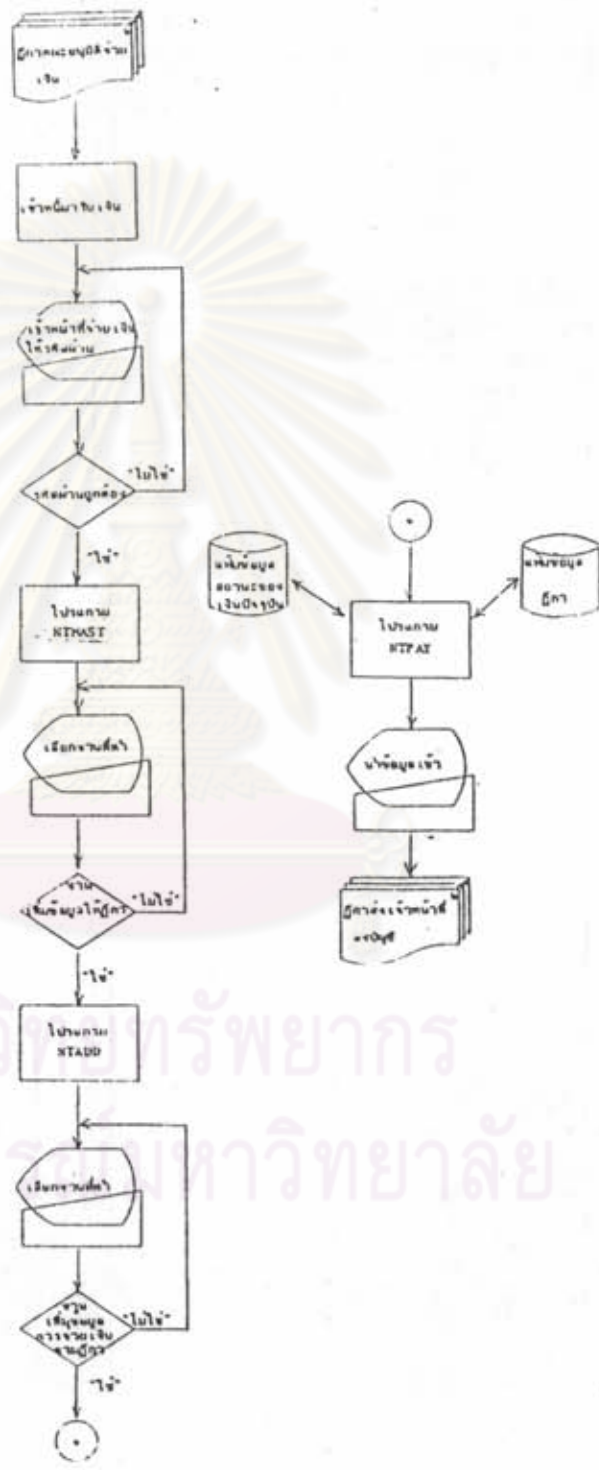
ฎีกาและขอเบิกจ่ายเงิน

เจ้าหน้าที่มารับเงิน

เจ้าหน้าที่จ่ายเงินใส่รหัสผ่าน

รหัสผ่านถูกต้อง

"ไม่ใช่"

"ใช่"

โปรแกรม NTMAST

เลือกงานที่ทำ

งานเพิ่มข้อมูลใส่ฎีกา

"ไม่ใช่"

"ใช่"

โปรแกรม NTADD

เลือกงานที่ทำ

งานเพิ่มข้อมูลการจ่ายเงินตามฎีกา

"ไม่ใช่"

"ใช่"

แฟ้มข้อมูลสถานะของเงินปัจจุบัน

โปรแกรม NTPAY

แฟ้มข้อมูลฎีกา

นำข้อมูลเข้า

ฎีกาส่งเจ้าหน้าที่และบัญชี

ศูนย์วิทยทรัพยากร
จุฬาลงกรณ์มหาวิทยาลัย